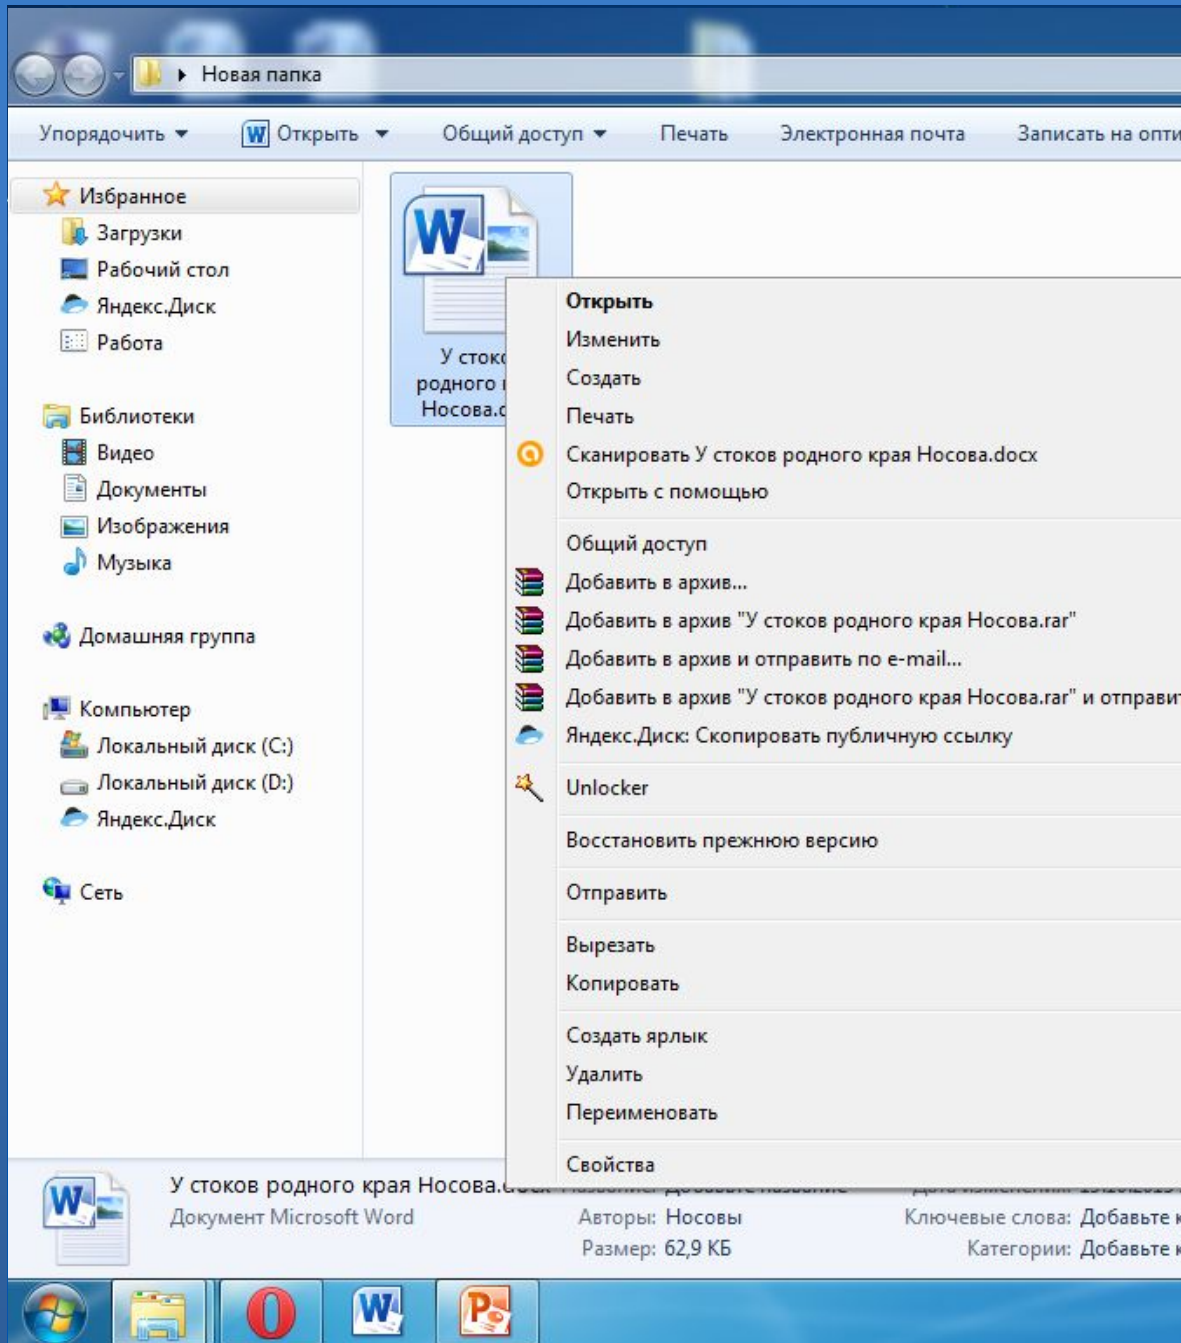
Новая папка

Упорядочить ▾ Открыть ▾ Общий доступ ▾ Печать Электронная почта Записать на опти

Избранное
Загрузки
Рабочий стол
Яндекс.Диск
Работа

Библиотеки
Видео
Документы
Изображения
Музыка

Домашняя группа

Компьютер
Локальный диск (C:)
Локальный диск (D:)
Яндекс.Диск

Сеть

У сток
родного
Носова.

Открыть
Изменить
Создать
Печать
Сканировать У стоков родного края Носова.docx
Открыть с помощью
Общий доступ
Добавить в архив...
Добавить в архив "У стоков родного края Носова.rar"
Добавить в архив и отправить по e-mail...
Добавить в архив "У стоков родного края Носова.rar" и отправит
Яндекс.Диск: Скопировать публичную ссылку
Unlocker
Восстановить прежнюю версию
Отправить
Вырезать
Копировать
Создать ярлык
Удалить
Переименовать
Свойства

У стоков родного края Носова.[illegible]
Документ Microsoft Word
Авторы: Носовы
Размер: 62,9 КБ
Ключевые слова: Добавьте к
Категории: Добавьте к